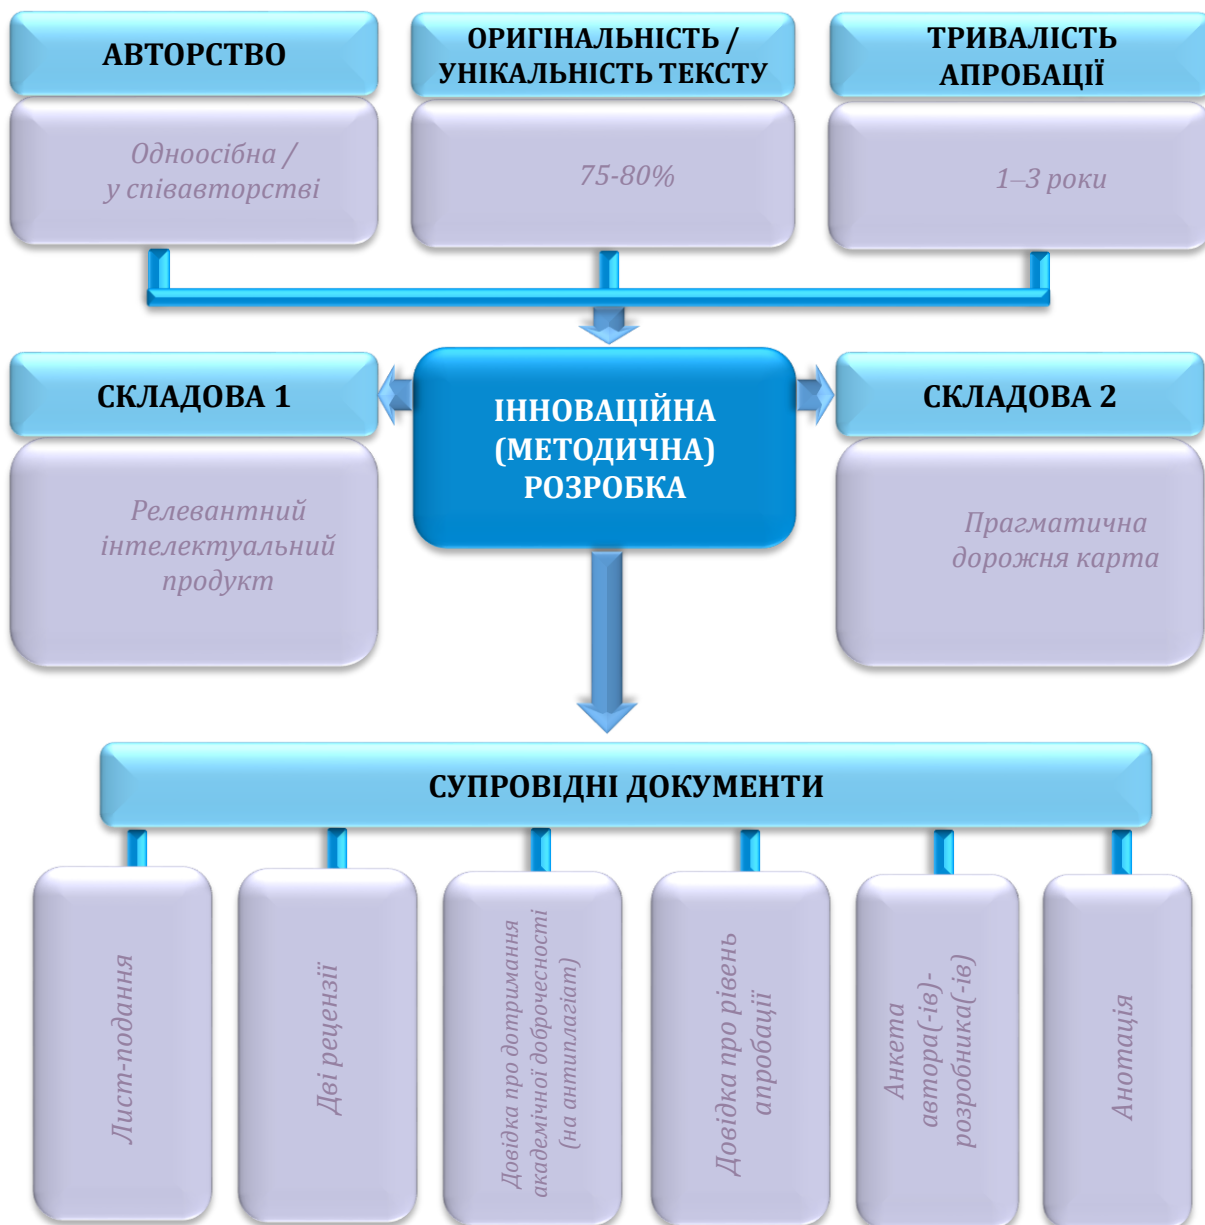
АВТОРСТВО

Одноосібна / у співавторстві

ОРИГІНАЛЬНІСТЬ / УНІКАЛЬНІСТЬ ТЕКСТУ

75-80%

ТРИВАЛІСТЬ АПРОБАЦІЇ

1–3 роки

СКЛАДОВА 1

Релевантний інтелектуальний продукт

ІННОВАЦІЙНА (МЕТОДИЧНА) РОЗРОБКА

СКЛАДОВА 2

Прагматична дорожня карта

СУПРОВІДНІ ДОКУМЕНТИ

Лист-подання

Дві рецензії

Довідка про дотримання академічної доброчесності (на антиплагіат)

Довідка про рівень апробації

Анкета автора(-ів)-розробника(-ів)

Анотація